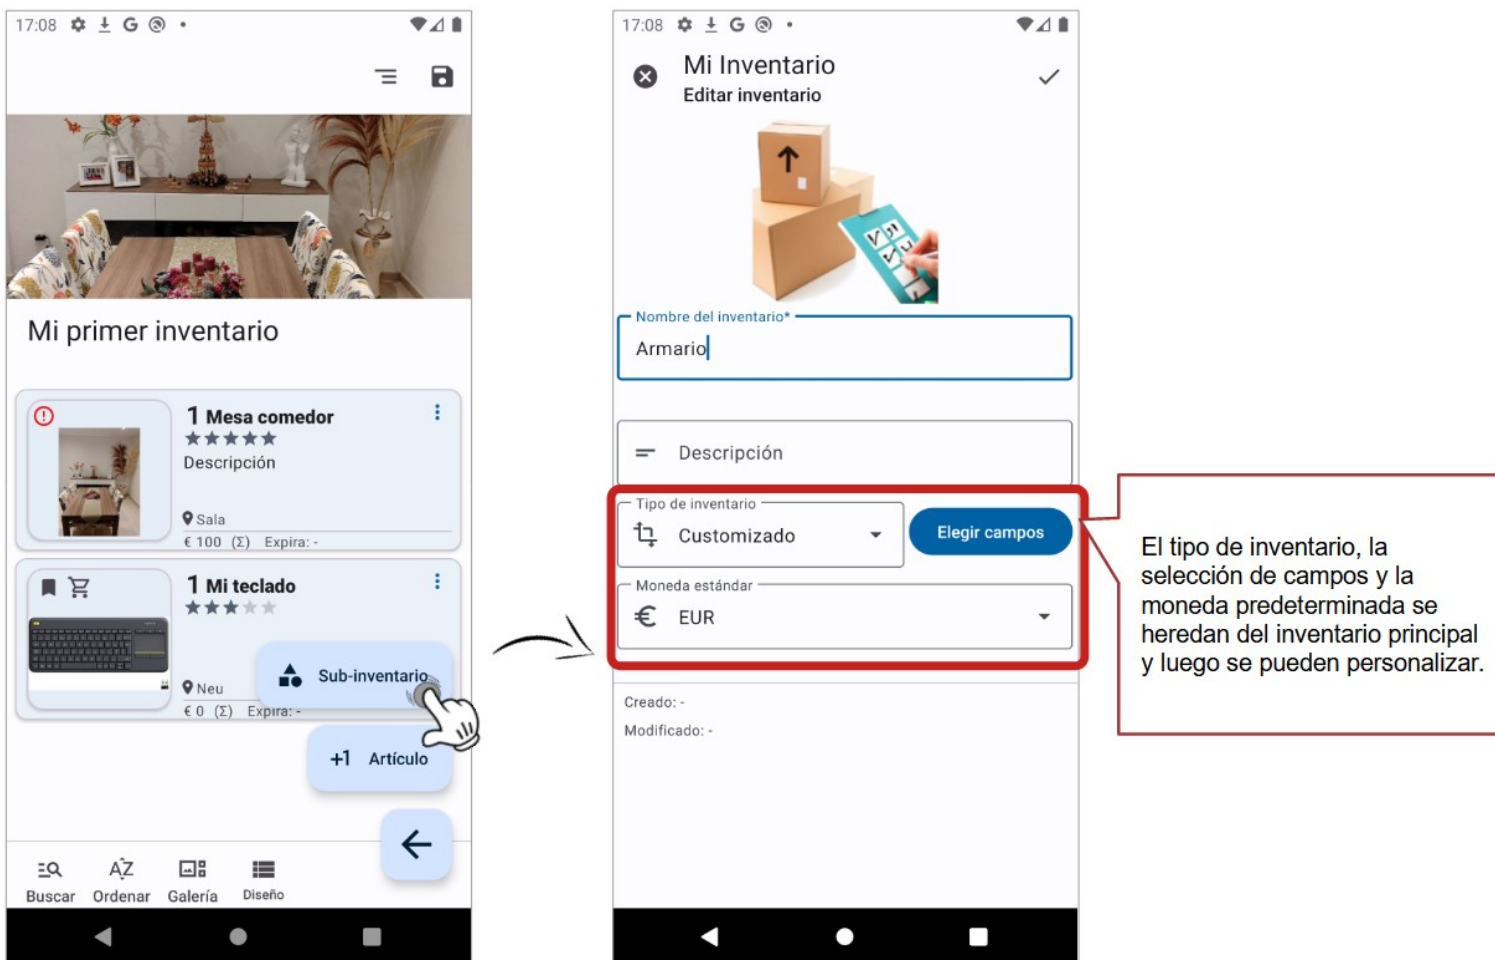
17:08 ⚙ ⬇ G ◎ •

Mi primer inventario

1 Mesa comedor
★★★★★
Descripción
Sala
€ 100 (Σ) Expira: -

1 Mi teclado
★★★★★
Neu
€ 0 (Σ) Expira: -

Sub-inventario

+1 Artículo

Buscar
Ordenar
Galería
Diseño

17:08 ⚙ ⬇ G ◎ •

Mi Inventario
Editar inventario

Nombre del inventario*
Armario

Descripción

Tipo de inventario
Customizado

Elegir campos

Moneda estándar
€ EUR

Creado: -
Modificado: -

El tipo de inventario, la selección de campos y la moneda predeterminada se heredan del inventario principal y luego se pueden personalizar.